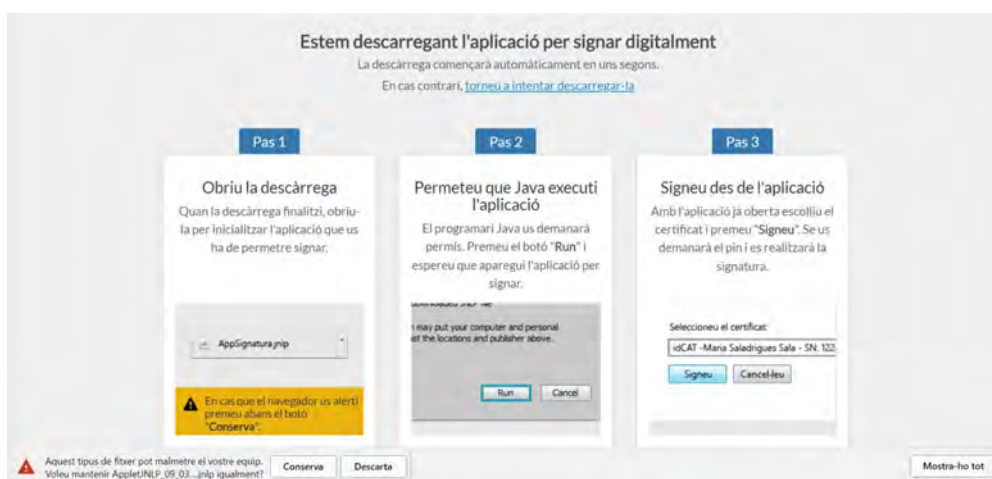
Estem descarregant l'aplicació per signar digitalment

La descàrrega començarà automàticament en uns segons.

En cas contrari, torneu a intentar descarregar-la

Pas 1

Obriu la descàrrega

Quan la descàrrega finalitzi, obriu-la per inicialitzar l'aplicació que us ha de permetre signar.

AppSignatura.jnlp

En cas que el navegador us alerti premeu abans el botó "Conserva".

Pas 2

Permeteu que Java executi l'aplicació

El programari Java us demanarà permís. Premeu el botó "Run" i espereu que aparegui l'aplicació per signar.

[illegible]
may put your computer and personal
at the locations and publisher above.

Run
Cancel

Pas 3

Signeu des de l'aplicació

Amb l'aplicació ja oberta escolliu el certificat i premeu "Signeu". Se us demanarà el pin i es realitzarà la signatura.

Seleccioneu el certificat:
idCAT -Maria Saladrigues Sala - SN: 122

Signeu
Cancel·leu

Aquest tipus de fitxer pot malmetre el vostre equip. Voleu mantenir AppletJNLP_09_03....jnlp igualment?

Conserva
Descarta

Mostra-ho tot